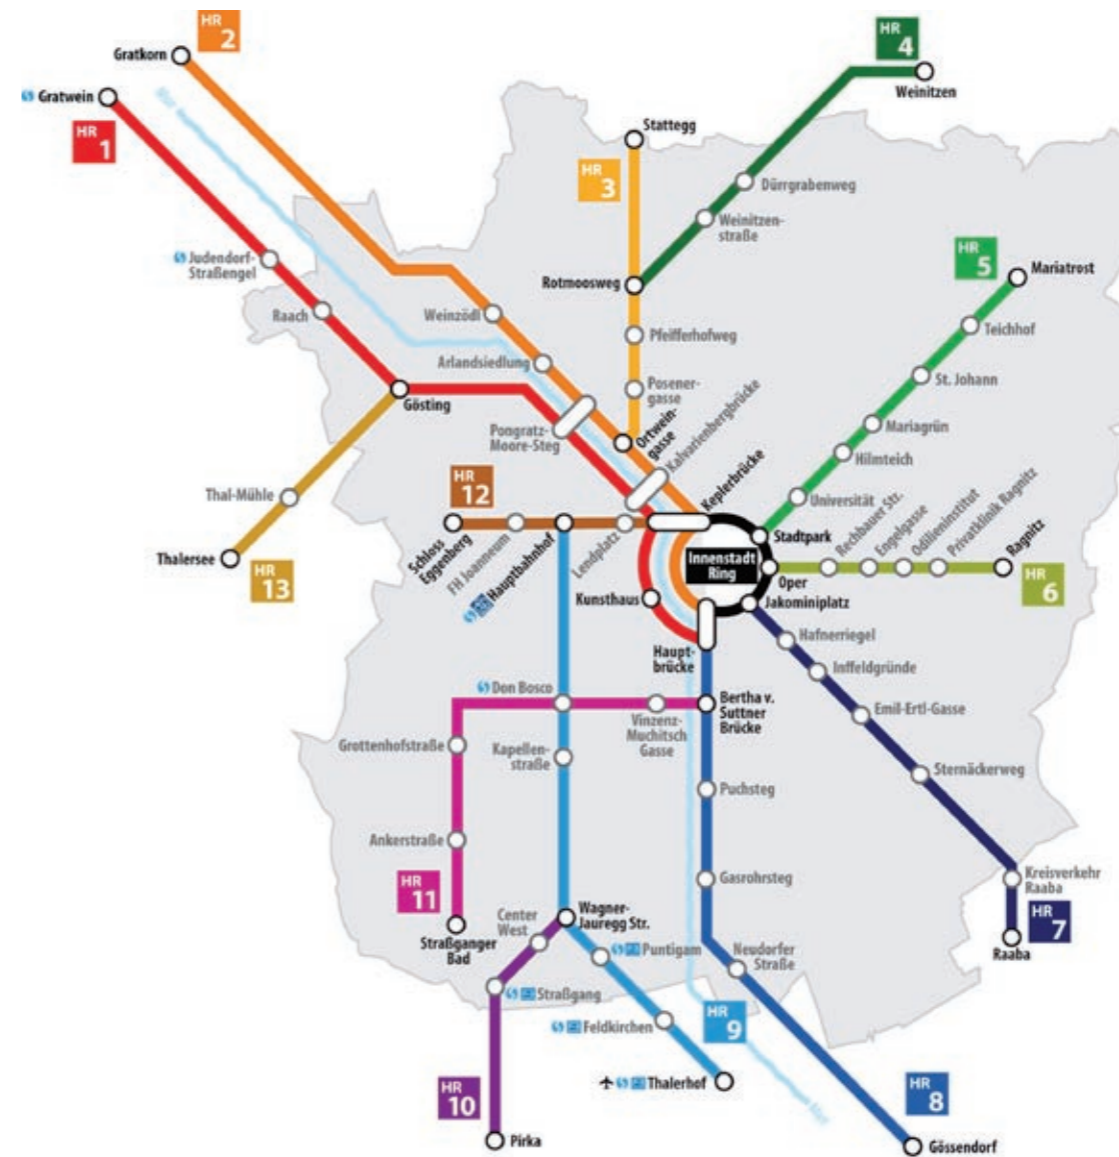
HR 2
Gratkorn
Gratwein
HR 1
HR 4
Weinitzen
Stattegg
HR 3
Dürrgrabenweg
Weinitzenstraße
Judendorf-Straßengel
Raach
Rotmoosweg
HR 5
Mariatrost
Teichhof
Weinzödl
Pfeifferhofweg
Arlandsiedlung
Posenergasse
St. Johann
Gösting
Pongratz-Moore-Steg
Ortweingasse
Kalvarienbergbrücke
Mariagrün
Hilmteich
Thal-Mühle
HR 12
Keplerbrücke
Universität
Rechbauer Str.
Engelgasse
Odilieninstitut
Privatklinik Ragnitz
Thalersee
HR 13
Schloss Eggenberg
FH Joanneum
Hauptbahnhof
Lendplatz
Stadtpark
Innenstadt Ring
Oper
Ragnitz
HR 6
Kunsthaus
Jakominiplatz
Hauptbrücke
Hafnerriegel
Inffeldgründe
Don Bosco
Bertha v. Suttner Brücke
Vinzenz-Muchitsch Gasse
Emil-Ertl-Gasse
Grottenhofstraße
Kapellenstraße
Sternäckerweg
Puchsteg
Ankerstraße
Gasrohrsteg
Kreisverkehr Raaba
HR 11
HR 7
Raaba
Straßganger Bad
Center West
Wagner-Jauregg Str.
Puntigam
Neudorfer Straße
Straßgang
Feldkirchen
HR 9
Thalerhof
HR 10
HR 8
Pirka
Gössendorf